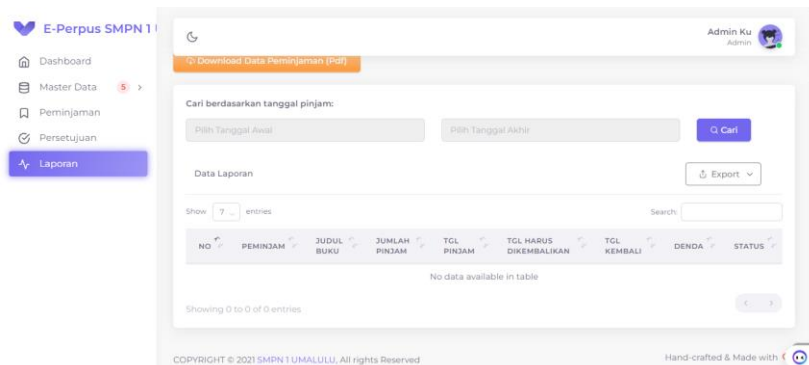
E-Perpus SMPN 1 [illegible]

Dashboard
Master Data 5
Peminjaman
Persetujuan
Laporan

Admin Ku
Admin

Download Data Peminjaman (Pdf)

Cari berdasarkan tanggal pinjam:

Pilih Tanggal Awal
Pilih Tanggal Akhir
Cari

Data Laporan
Export

Show 7 entries
Search:

| NO | PEMINJAM | JUDUL BUKU | JUMLAH PINJAM | TGL PINJAM | TGL HARUS DIKEMBALIKAN | TGL KEMBALI | DENDA | STATUS |
|---|---|---|---|---|---|---|---|---|
| No data available in table | | | | | | | | |

Showing 0 to 0 of 0 entries

COPYRIGHT © 2021 SMPN 1 UMALULU, All rights Reserved
Hand-crafted & Made with